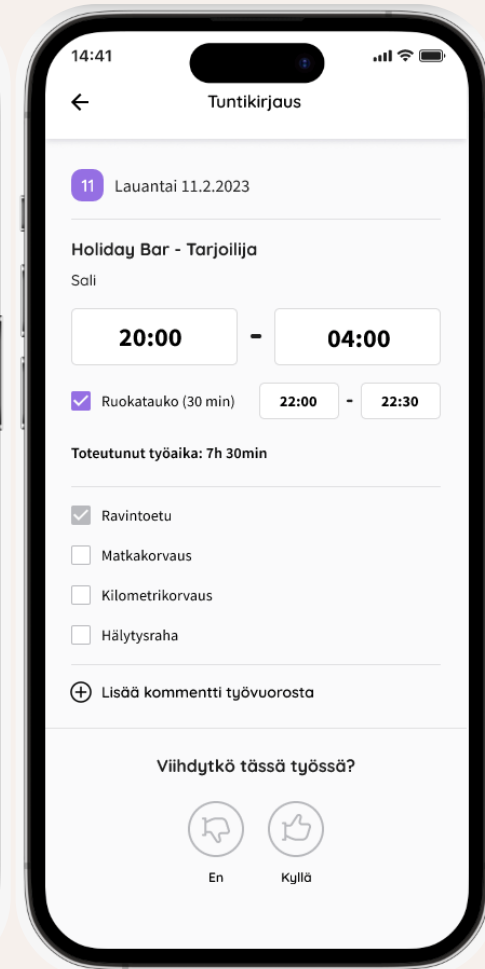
14:41

Tuntikirjaus

11 Lauantai 11.2.2023

Holiday Bar - Tarjoilija

Sali

20:00 - 04:00

Ruokatauko (30 min) 22:00 - 22:30

Toteutunut työaika: 7h 30min

Ravintoetu

Matkakorvaus

Kilometrikorvaus

Hälytysraha

Lisää kommentti työvuorosta

Viihdytkö tässä työssä?

En

Kyllä